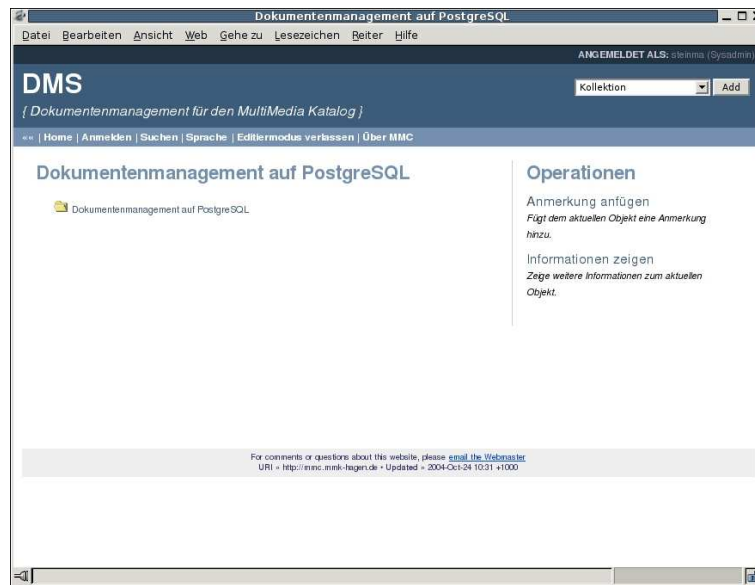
Dokumentenmanagement auf PostgreSQL

Datei Bearbeiten Ansicht Web Gehe zu Lesezeichen Reiter Hilfe

ANGEMELDET ALS: steinma (Sysadmin)

DMS

{ Dokumentenmanagement für den MultiMedia Katalog }

Kollektion Add

«» | Home | Anmelden | Suchen | Sprache | Editiermodus verlassen | Über MMC

Dokumentenmanagement auf PostgreSQL

Dokumentenmanagement auf PostgreSQL

Operationen

Anmerkung anfügen

Fügt dem aktuellen Objekt eine Anmerkung hinzu.

Informationen zeigen

Zeige weitere Informationen zum aktuellen Objekt.

For comments or questions about this website, please email the Webmaster

URI = http://mmc.mmk-hagen.de • Updated = 2004-Oct-24 10:31 +1000